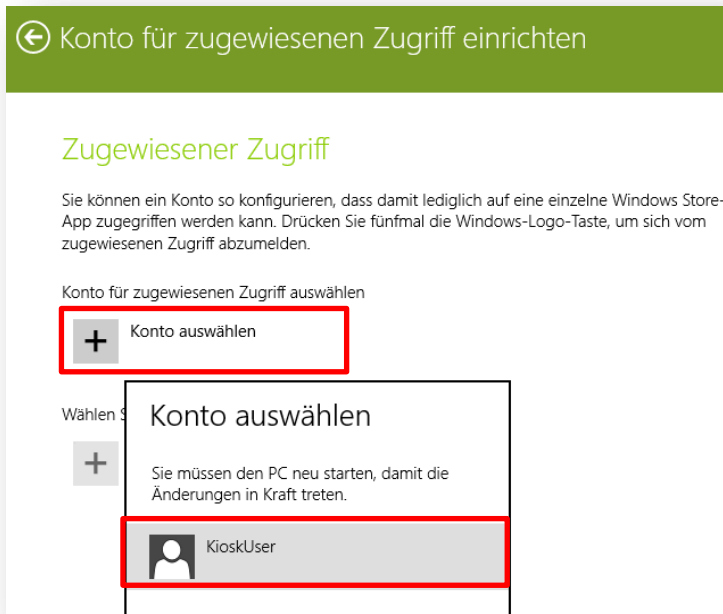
Konto für zugewiesenen Zugriff einrichten

Zugewiesener Zugriff

Sie können ein Konto so konfigurieren, dass damit lediglich auf eine einzelne Windows Store-App zugegriffen werden kann. Drücken Sie fünfmal die Windows-Logo-Taste, um sich vom zugewiesenen Zugriff abzumelden.

Konto für zugewiesenen Zugriff auswählen

+ Konto auswählen

Wählen S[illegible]

+

Konto auswählen

Sie müssen den PC neu starten, damit die Änderungen in Kraft treten.

KioskUser